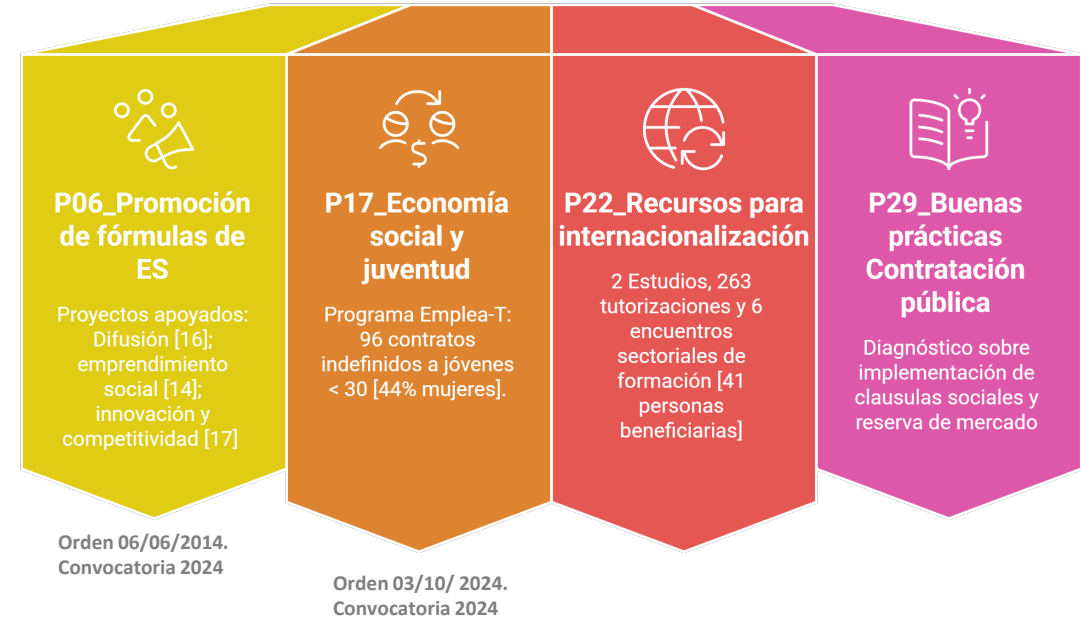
P06_Promoción de fórmulas de ES

Proyectos apoyados: Difusión [16]; emprendimiento social [14]; innovación y competitividad [17]

P17_Economía social y juventud

Programa Emplea-T: 96 contratos indefinidos a jóvenes < 30 [44% mujeres].

P22_Recursos para internacionalización

2 Estudios, 263 tutorizaciones y 6 encuentros sectoriales de formación [41 personas beneficiarias]

P29_Buenas prácticas Contratación pública

Diagnóstico sobre implementación de clausulas sociales y reserva de mercado

Orden 06/06/2014. Convocatoria 2024

Orden 03/10/ 2024. Convocatoria 2024